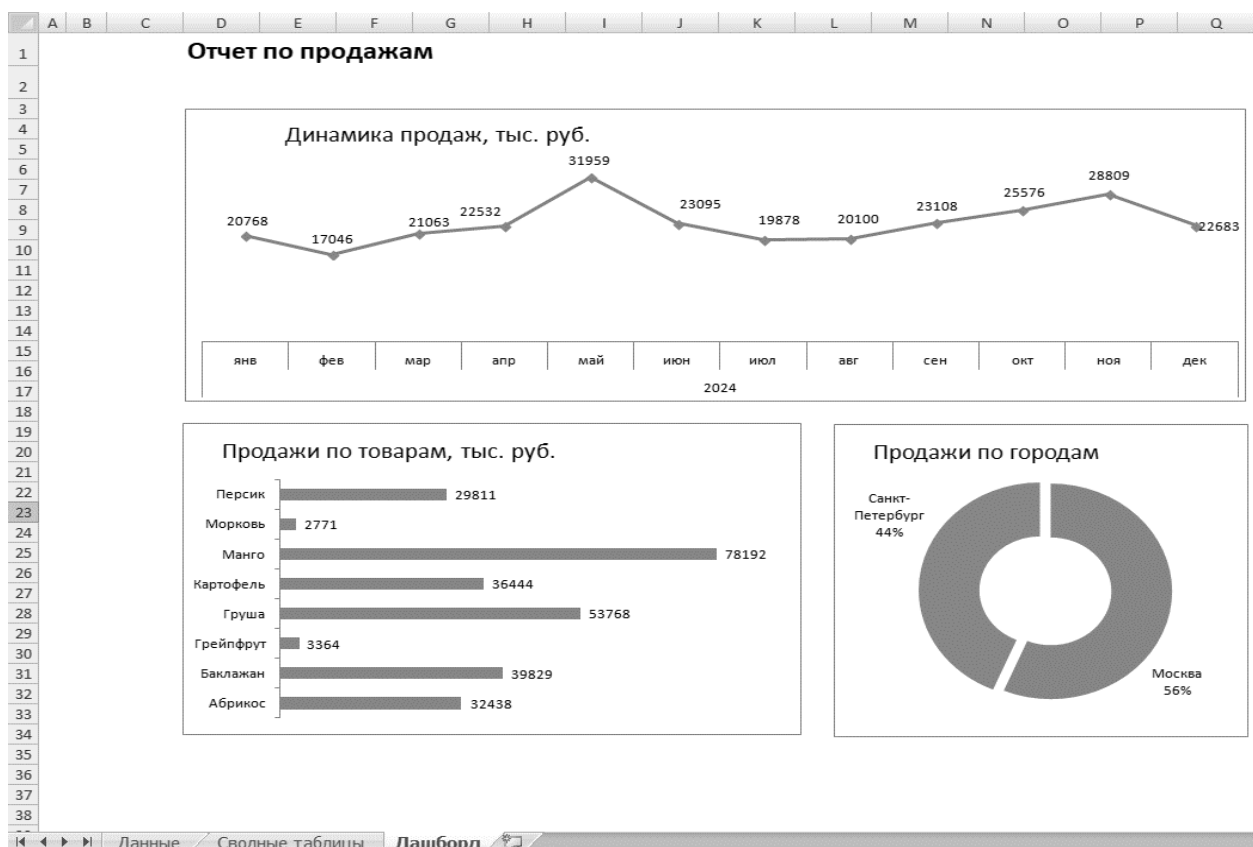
| | A | B | C | D | E | F | G | H | I | J | K | L | M | N | O | P | Q |
|---|---|---|---|---|---|---|---|---|---|---|---|---|---|---|---|---|---|

1 2 3 4 5 6 7 8 9 10 11 12 13 14 15 16 17 18 19 20 21 22 23 24 25 26 27 28 29 30 31 32 33 34 35 36 37 38

Отчет по продажам

Динамика продаж, тыс. руб.

20768 17046 21063 22532 31959 23095 19878 20100 23108 25576 28809 22683

янв фев мар апр май июн июл авг сен окт ноя дек

2024

Продажи по товарам, тыс. руб.

Персик 29811
Морковь 2771
Манго 78192
Картофель 36444
Груша 53768
Грейпфрут 3364
Баклажан 39829
Абрикос 32438

Продажи по городам

Санкт-Петербург 44%

Москва 56%

Данные Сводные таблицы Дашборд